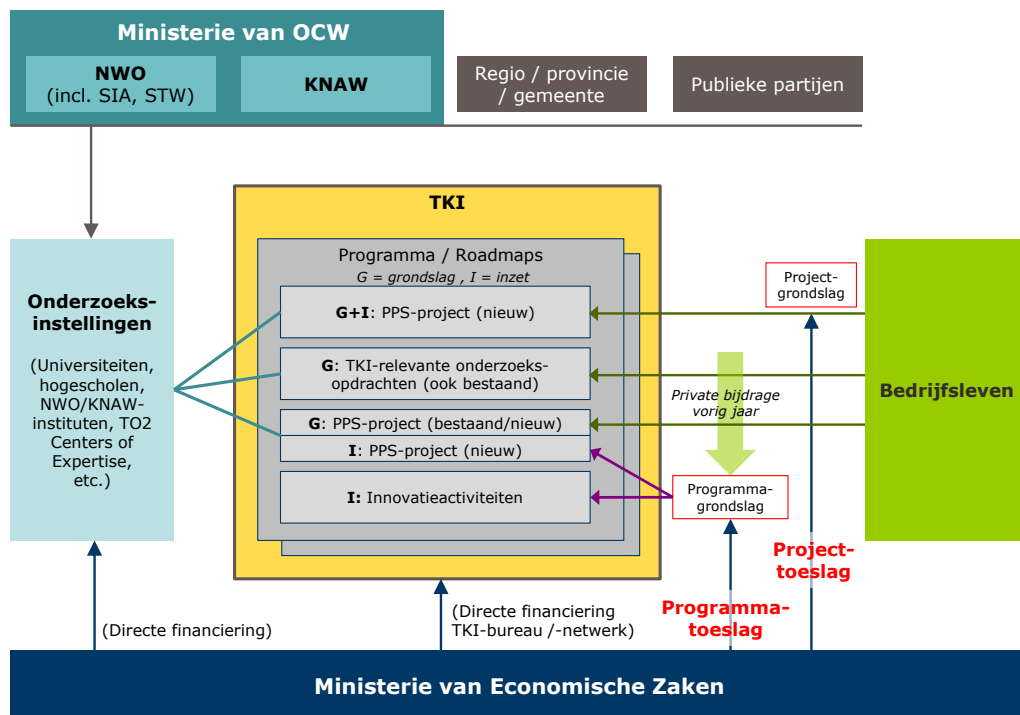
Ministerie van OCW

NWO (incl. SIA, STW)

KNAW

Regio / provincie / gemeente

Publieke partijen

TKI

Programma / Roadmaps
G = grondslag , I = inzet

G+I: PPS-project (nieuw)

G: TKI-relevante onderzoeksopdrachten (ook bestaand)

G: PPS-project (bestaand/nieuw)

I: PPS-project (nieuw)

I: Innovatieactiviteiten

Onderzoeksinstellingen

(Universiteiten, hogescholen, NWO/KNAW-instituten, TO2 Centers of Expertise, etc.)

Projectgrondslag

Private bijdrage vorig jaar

Programmagrondslag

Bedrijfsleven

Projecttoeslag

Programmatoeslag

(Directe financiering)

(Directe financiering TKI-bureau /-netwerk)

Ministerie van Economische Zaken